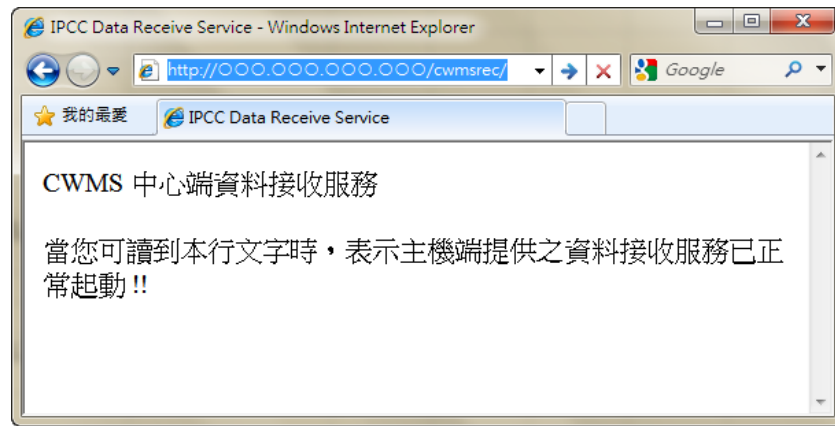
IPCC Data Receive Service - Windows Internet Explorer

http://OOO.OOO.OOO.OOO/cwmsrec/

Google

我的最愛

IPCC Data Receive Service

CWMS 中心端資料接收服務

當您可讀到本行文字時，表示主機端提供之資料接收服務已正常起動 !!